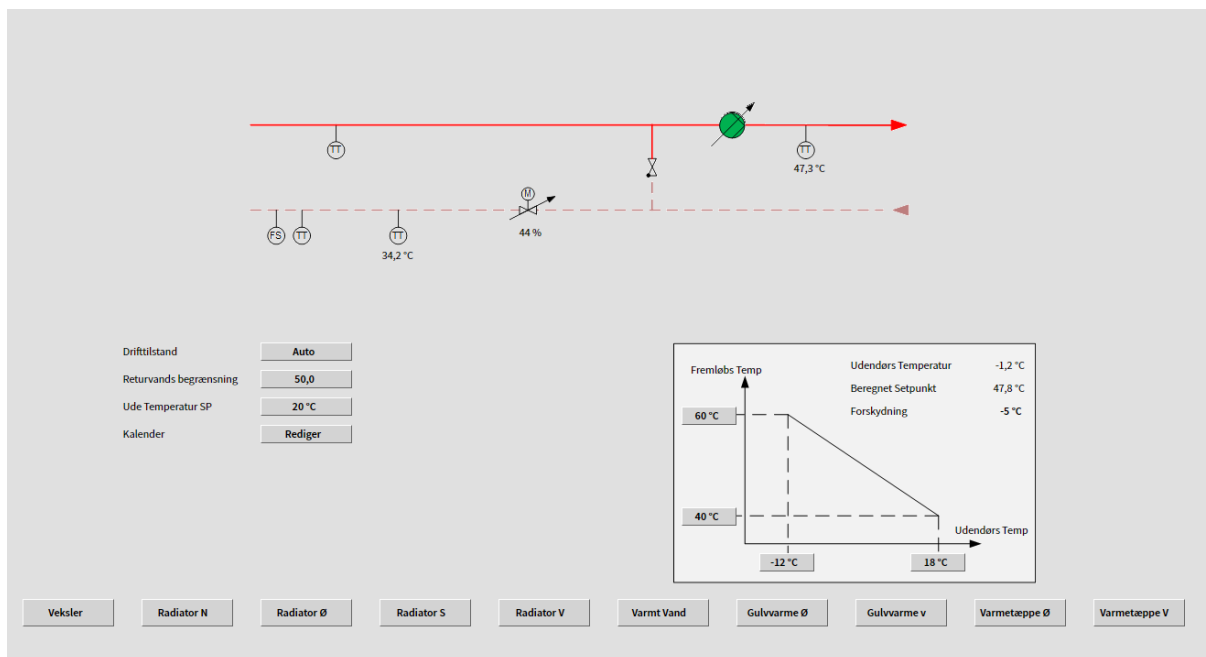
TT

TT
47,3 °C

M

FS TT TT
34,2 °C

44 %

Drifttilstand Auto
Returvands begrænsning 50,0
Ude Temperatur SP 20 °C
Kalender Rediger

Fremløbs Temp

| Udendørs Temperatur | -1,2 °C |
|---|---|
| Beregnet Setpunkt | 47,8 °C |
| Forskydning | -5 °C |

60 °C
40 °C
Udendørs Temp
-12 °C
18 °C

Veksler Radiator N Radiator Ø Radiator S Radiator V Varmt Vand Gulvvarme Ø Gulvvarme v Varmetæppe Ø Varmetæppe V